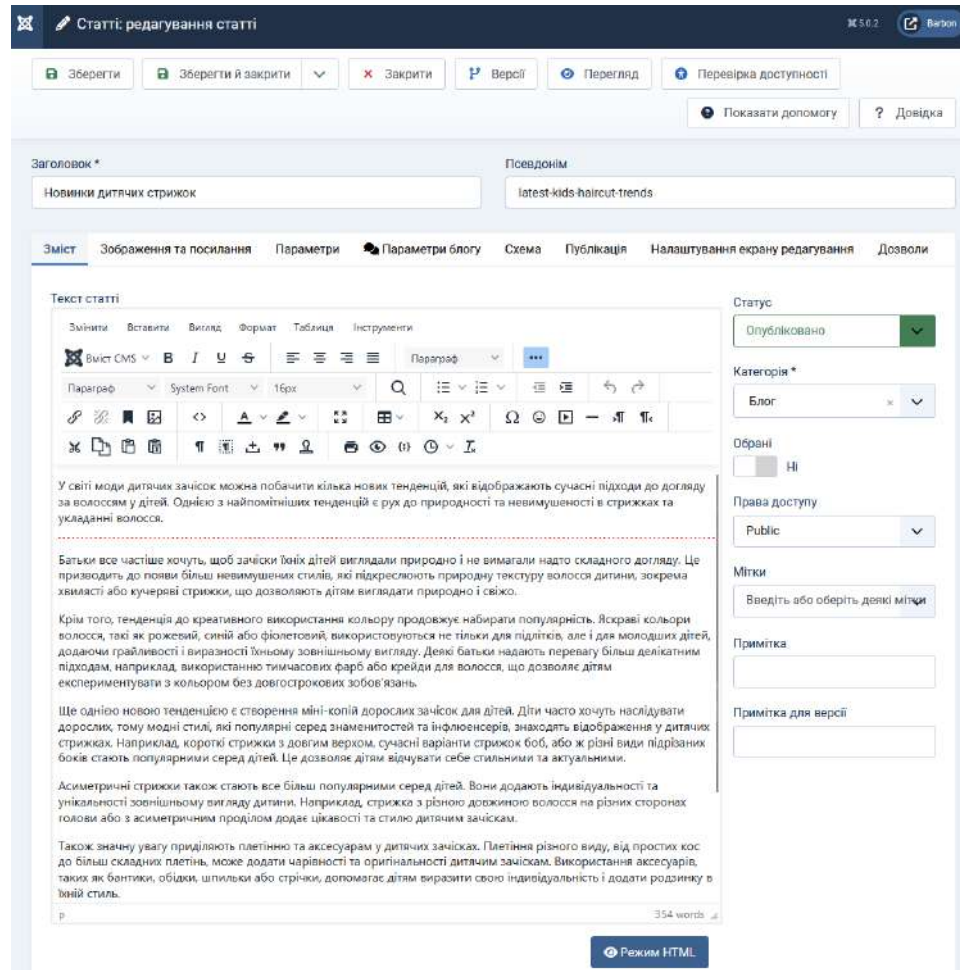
Статті: редагування статті

5.0.2 Barbon

Зберегти Зберегти й закрити Закрити Версії Перегляд Перевірка доступності

Показати допомогу ? Довідка

Заголовок *
Новинки дитячих стрижок

Псевдонім
latest-kids-haircut-trends

Зміст Зображення та посилання Параметри Параметри блогу Схема Публікація Налаштування екрану редагування Дозволи

Текст статті

Змінити Вставити Вигляд Формат Таблиця Інструменти

Вміст CMS B I U S Параграф

Параграф System Font 16px

$X_2$ $X^2$ Ω

У світі моди дитячих зачісок можна побачити кілька нових тенденцій, які відображають сучасні підходи до догляду за волоссям у дітей. Однією з найпомітніших тенденцій є рух до природності та невимушеності в стрижках та укладанні волосся.

Батьки все частіше хочуть, щоб зачіски їхніх дітей виглядали природно і не вимагали надто складного догляду. Це призводить до появи більш невимушених стилів, які підкреслюють природну текстуру волосся дитини, зокрема хвилясті або кучеряві стрижки, що дозволяють дітям виглядати природно і свіжо.

Крім того, тенденція до креативного використання кольору продовжує набирати популярність. Яскраві кольори волосся, такі як рожевий, синій або фіолетовий, використовуються не тільки для підлітків, але і для молодших дітей, додаючи грайливості і виразності їхньому зовнішньому вигляду. Деякі батьки надають перевагу більш делікатним підходам, наприклад, використанню тимчасових фарб або крейди для волосся, що дозволяє дітям експериментувати з кольором без довгострокових зобов'язань.

Ще однією новою тенденцією є створення міні-копій дорослих зачісок для дітей. Діти часто хочуть наслідувати дорослих, тому модні стилі, які популярні серед знаменитостей та інфлюенсерів, знаходять відображення у дитячих стрижках. Наприклад, короткі стрижки з довгим верхом, сучасні варіанти стрижок боб, або ж різні види підрізаних боків стають популярними серед дітей. Це дозволяє дітям відчувати себе стильними та актуальними.

Асиметричні стрижки також стають все більш популярними серед дітей. Вони додають індивідуальності та унікальності зовнішньому вигляду дитини. Наприклад, стрижка з різною довжиною волосся на різних сторонах голови або з асиметричним проділом додає цікавості та стилю дитячим зачіскам.

Також значну увагу приділяють плетінню та аксесуарам у дитячих зачісках. Плетіння різного виду, від простих кос до більш складних плетінь, може додати чарівності та оригінальності дитячим зачіскам. Використання аксесуарів, таких як бантики, обідки, шпильки або стрічки, допомагає дітям виразити свою індивідуальність і додати родзинку в їхній стиль.

p 354 words

Режим HTML

Статус
Опубліковано

Категорія *
Блог

Обрані
Ні

Права доступу
Public

Мітки
Введіть або оберіть деякі мітки

Примітка

Примітка для версії